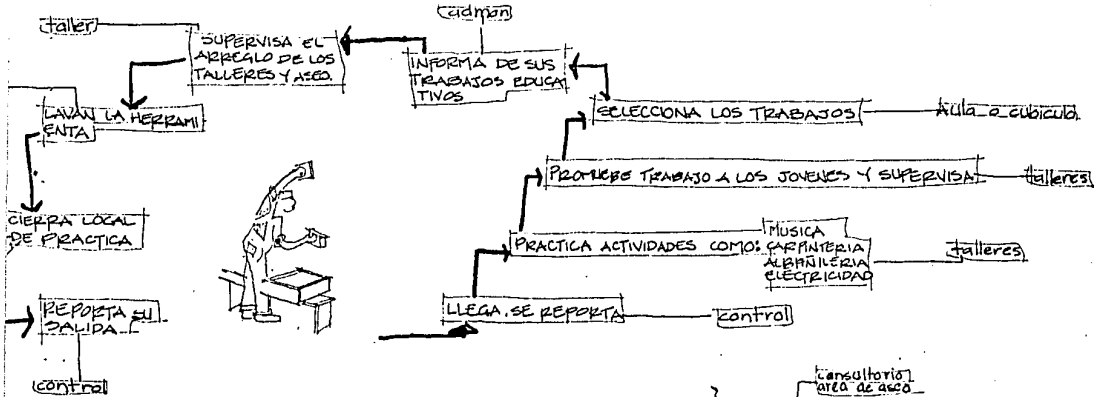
taller

SUPERVISA EL ARREGLO DE LOS TALLERES Y ASEO.

cadmon

INFORMA DE SUS TRABAJOS EDUCATIVOS

SELECCIONA LOS TRABAJOS

Aula o cubiculo

LAVAN LA HERRAMIENTA

PROMUEBE TRABAJO A LOS JOVENES Y SUPERVISA

talleres

CIERRA LOCAL DE PRACTICA

PRACTICA ACTIVIDADES COMO: MUSICA CARPINTERIA ALBAÑILERIA ELECTRICIDAD

talleres

REPORTA SU SALIDA

LLEGA SE REPORTA

control

control

consultorio
area de aseo